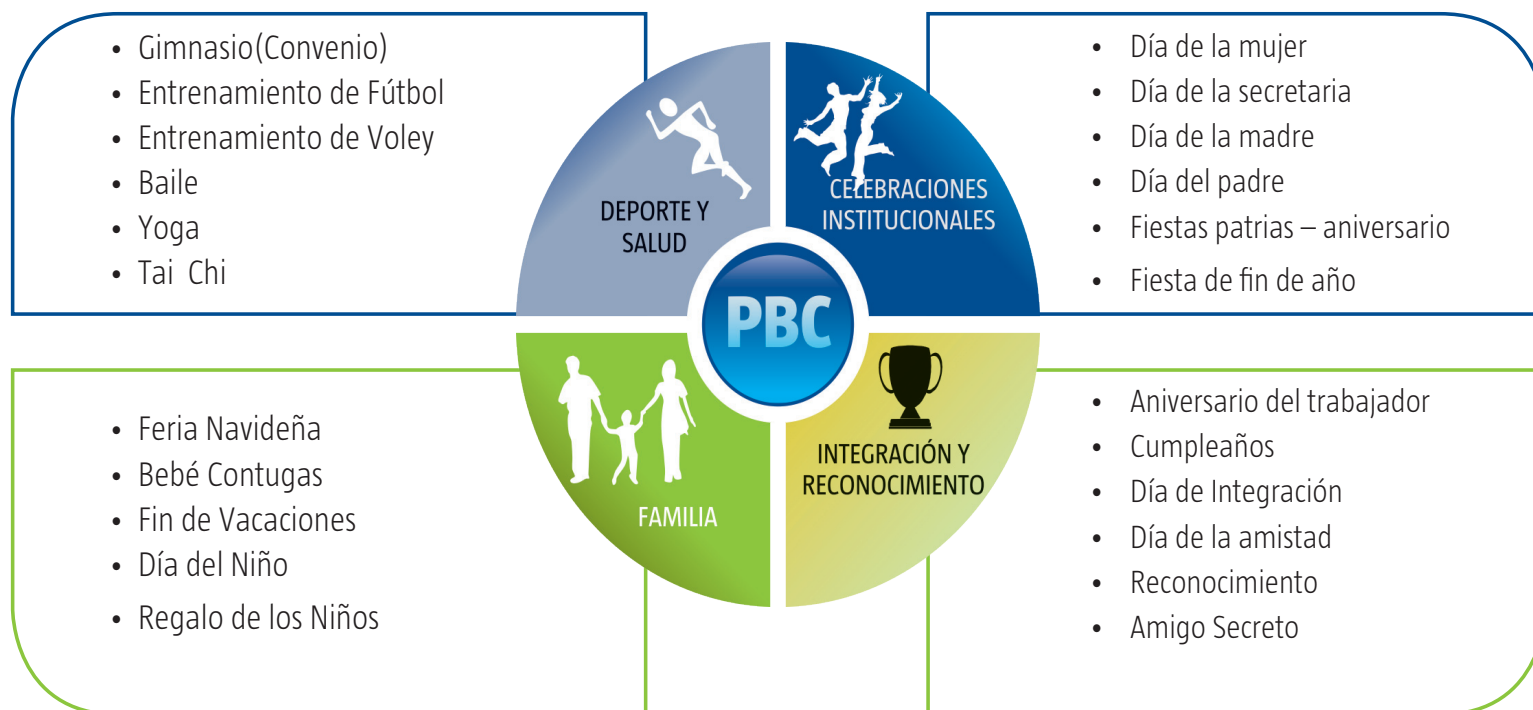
- Gimnasio(Convenio)
- Entrenamiento de Fútbol
- Entrenamiento de Voley
- Baile
- Yoga
- Tai Chi

DEPORTE Y SALUD

CELEBRACIONES INSTITUCIONALES

- Día de la mujer
- Día de la secretaria
- Día de la madre
- Día del padre
- Fiestas patrias – aniversario
- Fiesta de fin de año

PBC

- Feria Navideña
- Bebé Contugas
- Fin de Vacaciones
- Día del Niño
- Regalo de los Niños

FAMILIA

INTEGRACIÓN Y RECONOCIMIENTO

- Aniversario del trabajador
- Cumpleaños
- Día de Integración
- Día de la amistad
- Reconocimiento
- Amigo Secreto